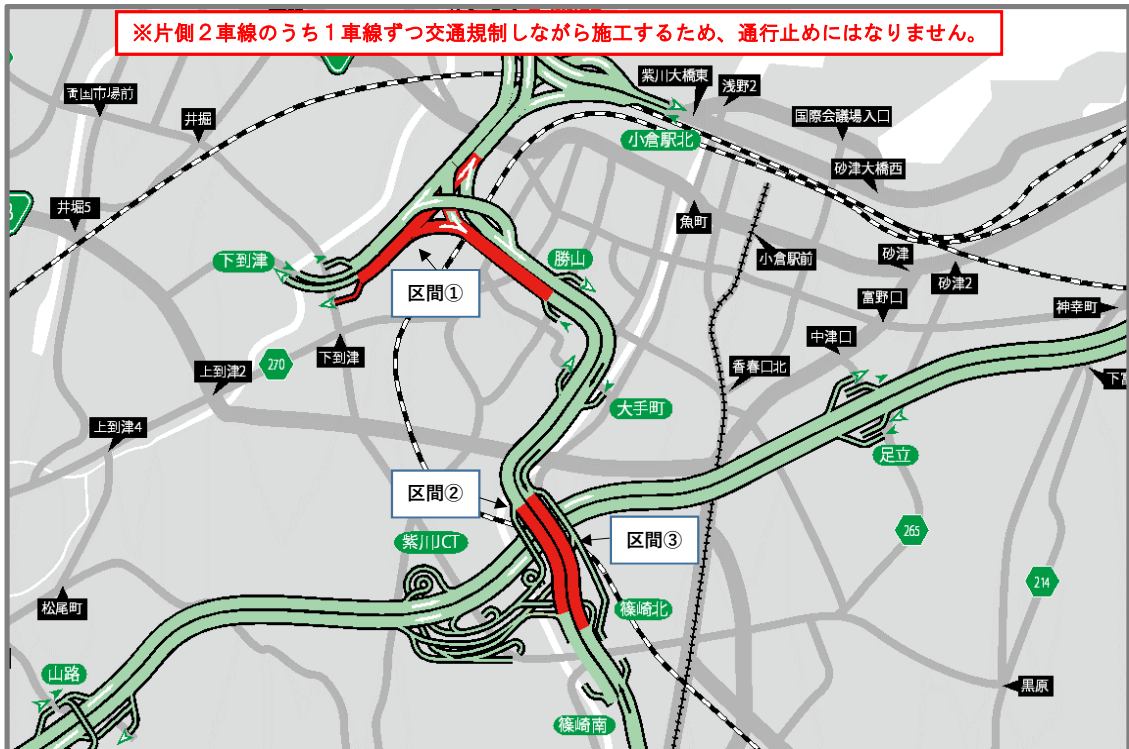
※片側２車線のうち１車線ずつ交通規制しながら施工するため、通行止めにはなりません。

紫川大橋東
浅野2
西日市場前
井堀
国際会議場入口
小倉駅北
砂津大橋西
井堀5
魚町
下到津
勝山
小倉駅前
砂津
区間①
富野口
砂津2
神幸町
270
下到津
中津口
上到津2
香春口北
大手町
上到津4
足立
区間②
区間③
紫川JCT
265
214
松尾町
篠崎北
山路
黒原
篠崎南